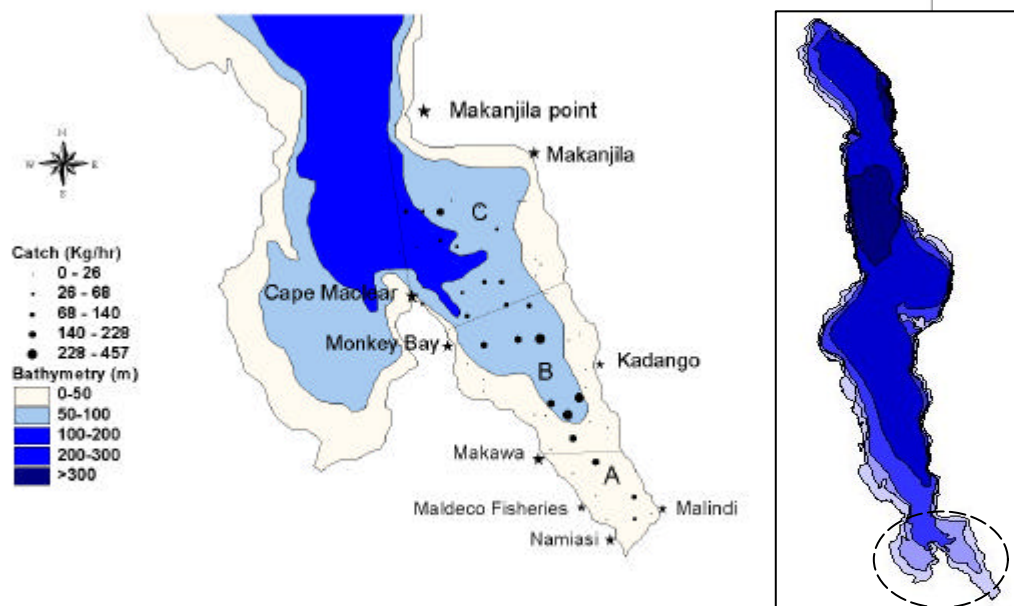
N
W E
S

Catch (Kg/hr)
0 - 26
26 - 68
68 - 140
140 - 228
228 - 457
Bathymetry (m)
0-50
50-100
100-200
200-300
>300

Makanjila point
Makanjila
C
Cape Maclear
Monkey Bay
B
Kadango
Makawa
A
Maldeco Fisheries
Malindi
Namiasi